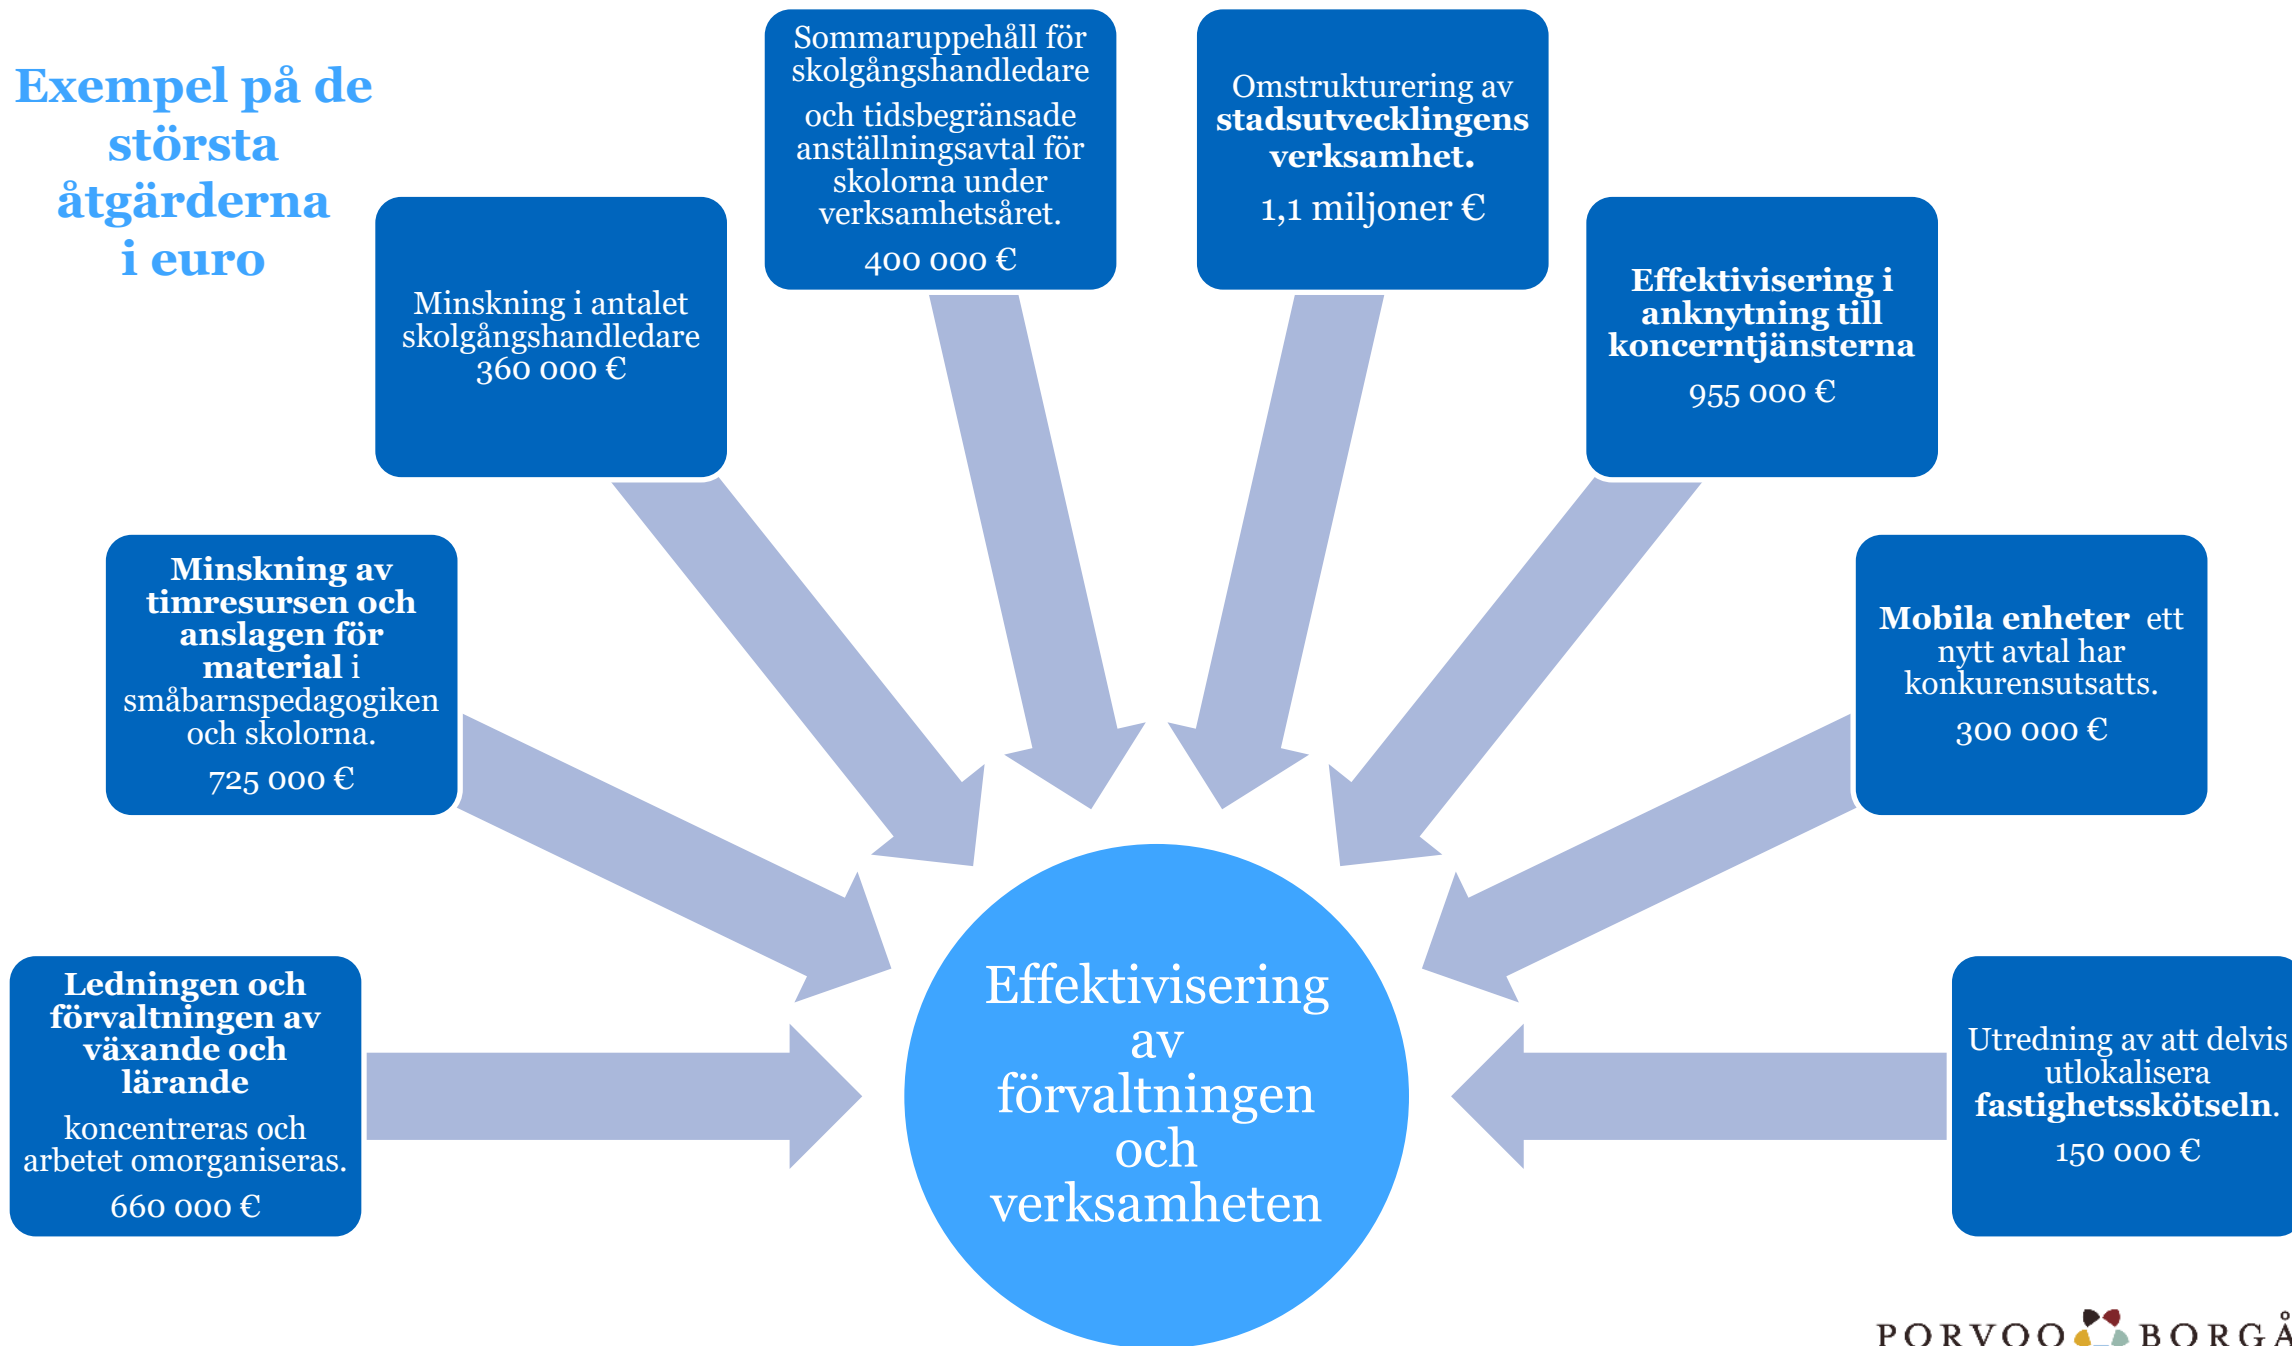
Exempel på de största åtgärderna i euro

Minskning i antalet skolgångshandledare 360 000 €

Sommaruppehåll för skolgångshandledare och tidsbegränsade anställningsavtal för skolorna under verksamhetsåret.

400 000 €

Omstrukturering av stadsutvecklingens verksamhet.

1,1 miljoner €

Effektivisering i anknytning till koncerntjänsterna

955 000 €

Minskning av timresursen och anslagen för material i småbarnspedagogiken och skolorna.

725 000 €

Mobila enheter ett nytt avtal har konkurensutsatts.

300 000 €

Ledningen och förvaltningen av växande och lärande

koncentreras och arbetet omorganiseras.

660 000 €

Effektivisering av förvaltningen och verksamheten

Utredning av att delvis utlokalisera fastighetsskötseln.

150 000 €

PORVOO BORGÅ